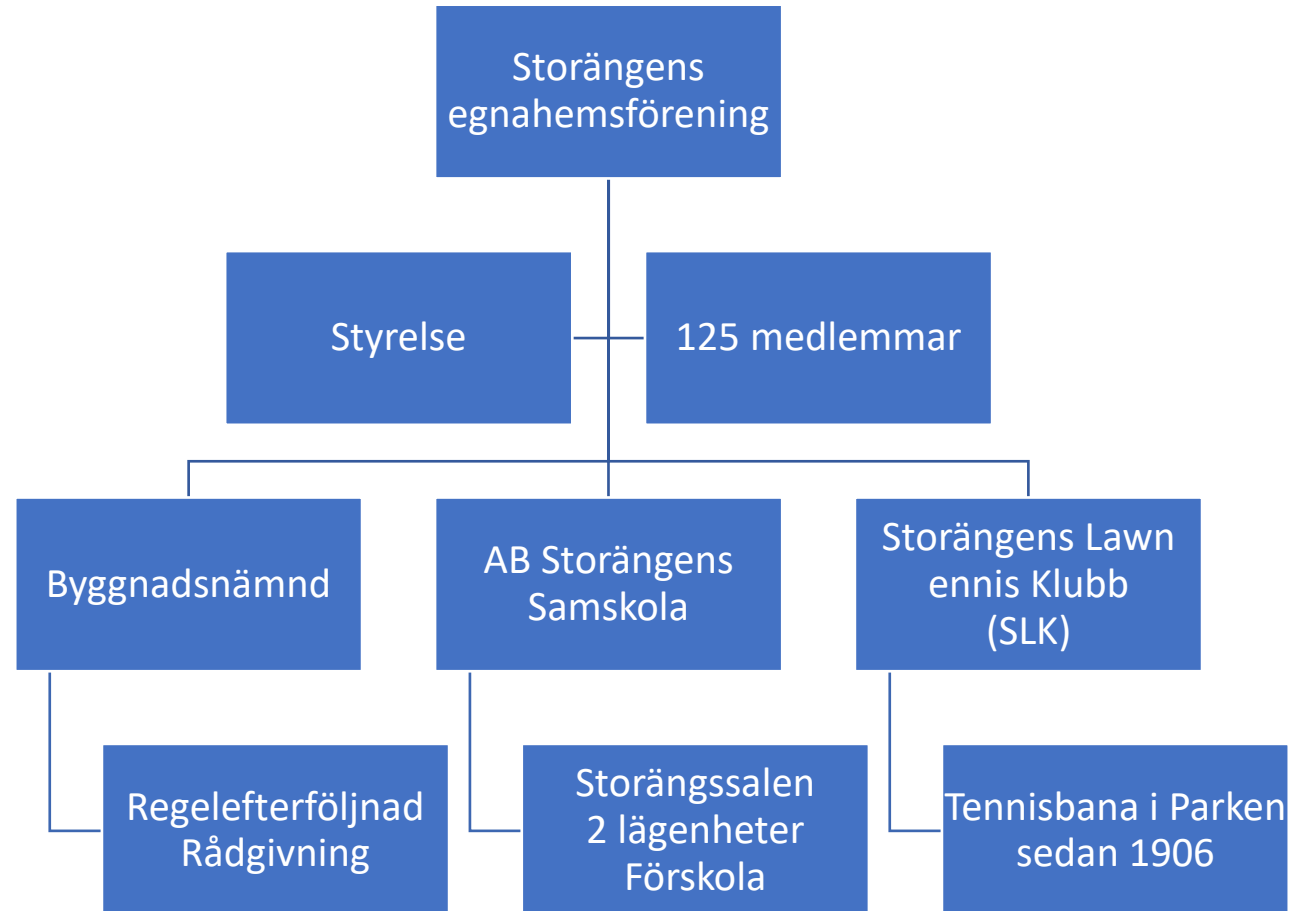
Storängens egnahemsförening

Styrelse

125 medlemmar

Byggnadsnämnd

AB Storängens Samskola

Storängens Lawn ennis Klubb (SLK)

Regelefterföljnad Rådgivning

Storängssalen
2 lägenheter
Förskola

Tennisbana i Parken sedan 1906